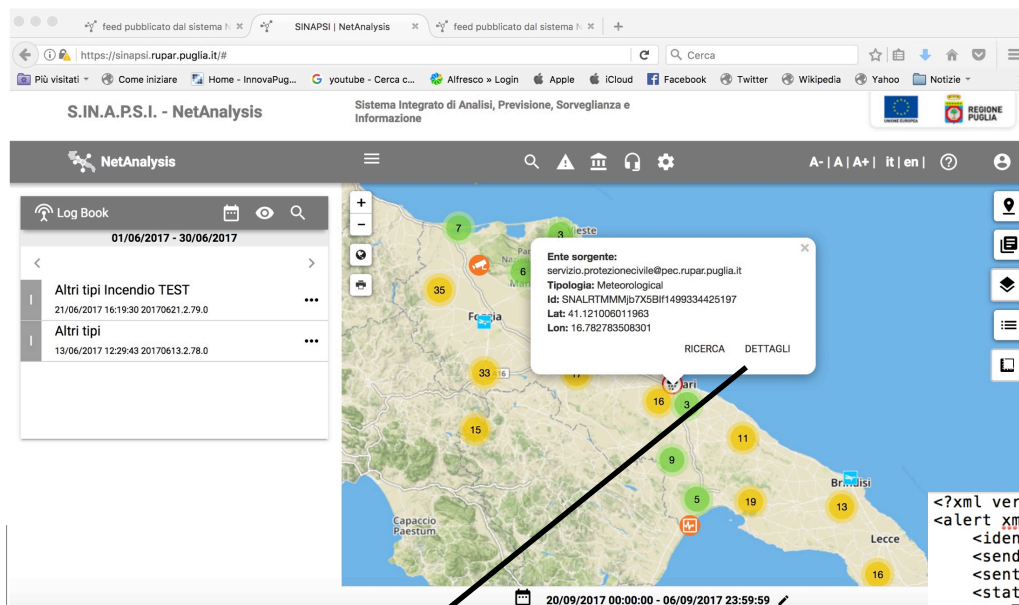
feed pubblicato dal sistema N ×
SINAPSI | NetAnalysis ×
feed pubblicato dal sistema N ×
https://sinapsi.rupar.puglia.it/#
Cerca
Più visitati Come iniziare Home - InnovaPug... youtube - Cerca c... Alfresco » Login Apple iCloud Facebook Twitter Wikipedia Yahoo Notizie

S.IN.A.P.S.I. - NetAnalysis
Sistema Integrato di Analisi, Previsione, Sorveglianza e Informazione
REGIONE PUGLIA

NetAnalysis
A- | A | A+ | it | en |

Log Book
01/06/2017 - 30/06/2017
Altri tipi Incendio TEST
21/06/2017 16:19:30 20170621.2.79.0
Altri tipi
13/06/2017 12:29:43 20170613.2.78.0

Ente sorgente:
servizio.protezionecivile@pec.rupar.puglia.it
Tipologia: Meteorological
Id: SNALRTMMMjb7X5Blf1499334425197
Lat: 41.121006011963
Lon: 16.782783508301
RICERCA DETTAGLI

7 3 6 35 Foggia 33 16 15 16 3 11 9 5 19 13 16 Bari Brindisi Lecce Capaccio Paestum

20/09/2017 00:00:00 - 06/09/2017 23:59:59

<?xml ver
<alert xm
<iden
<send
<sent
<stat